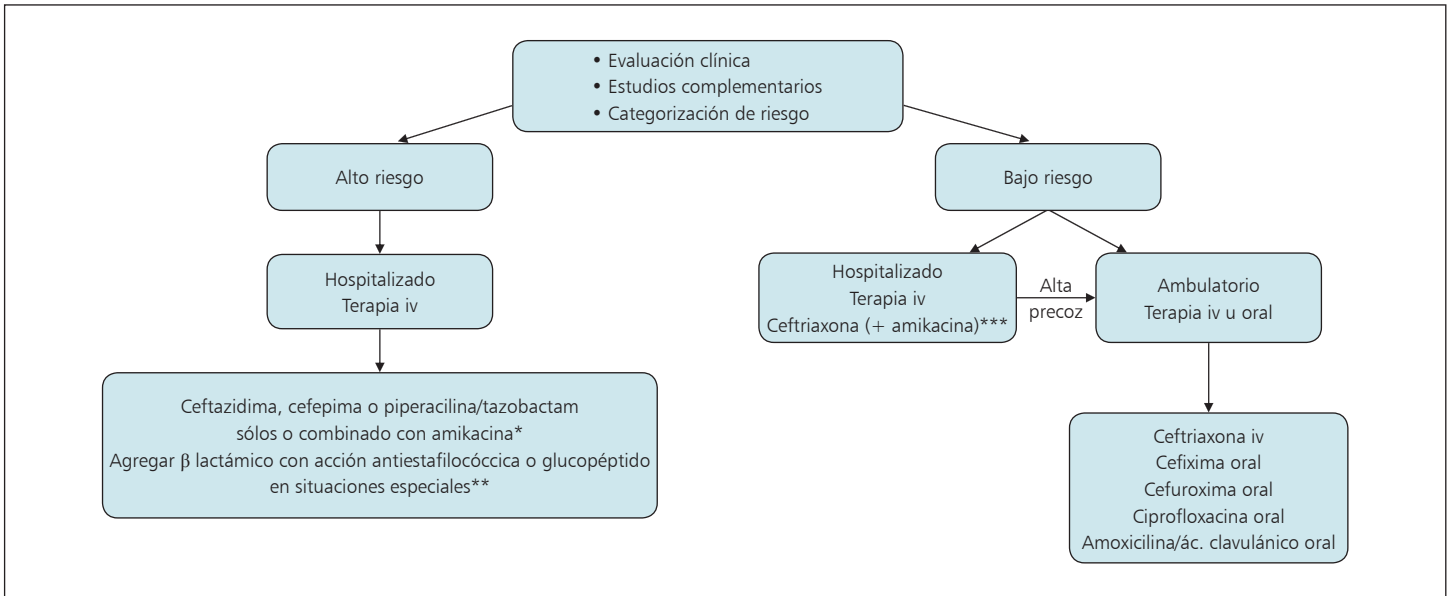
• Evaluación clínica
• Estudios complementarios
• Categorización de riesgo

Alto riesgo

Hospitalizado
Terapia iv

Ceftazidima, cefepima o piperacilina/tazobactam sólos o combinado con amikacina*
Agregar β lactámico con acción antiestafilocóccica o glucopéptido en situaciones especiales**

Bajo riesgo

Hospitalizado
Terapia iv
Ceftriaxona (+ amikacina)***

Alta precoz

Ambulatorio
Terapia iv u oral

Ceftriaxona iv
Cefixima oral
Cefuroxima oral
Ciprofloxacina oral
Amoxicilina/ác. clavulánico oral